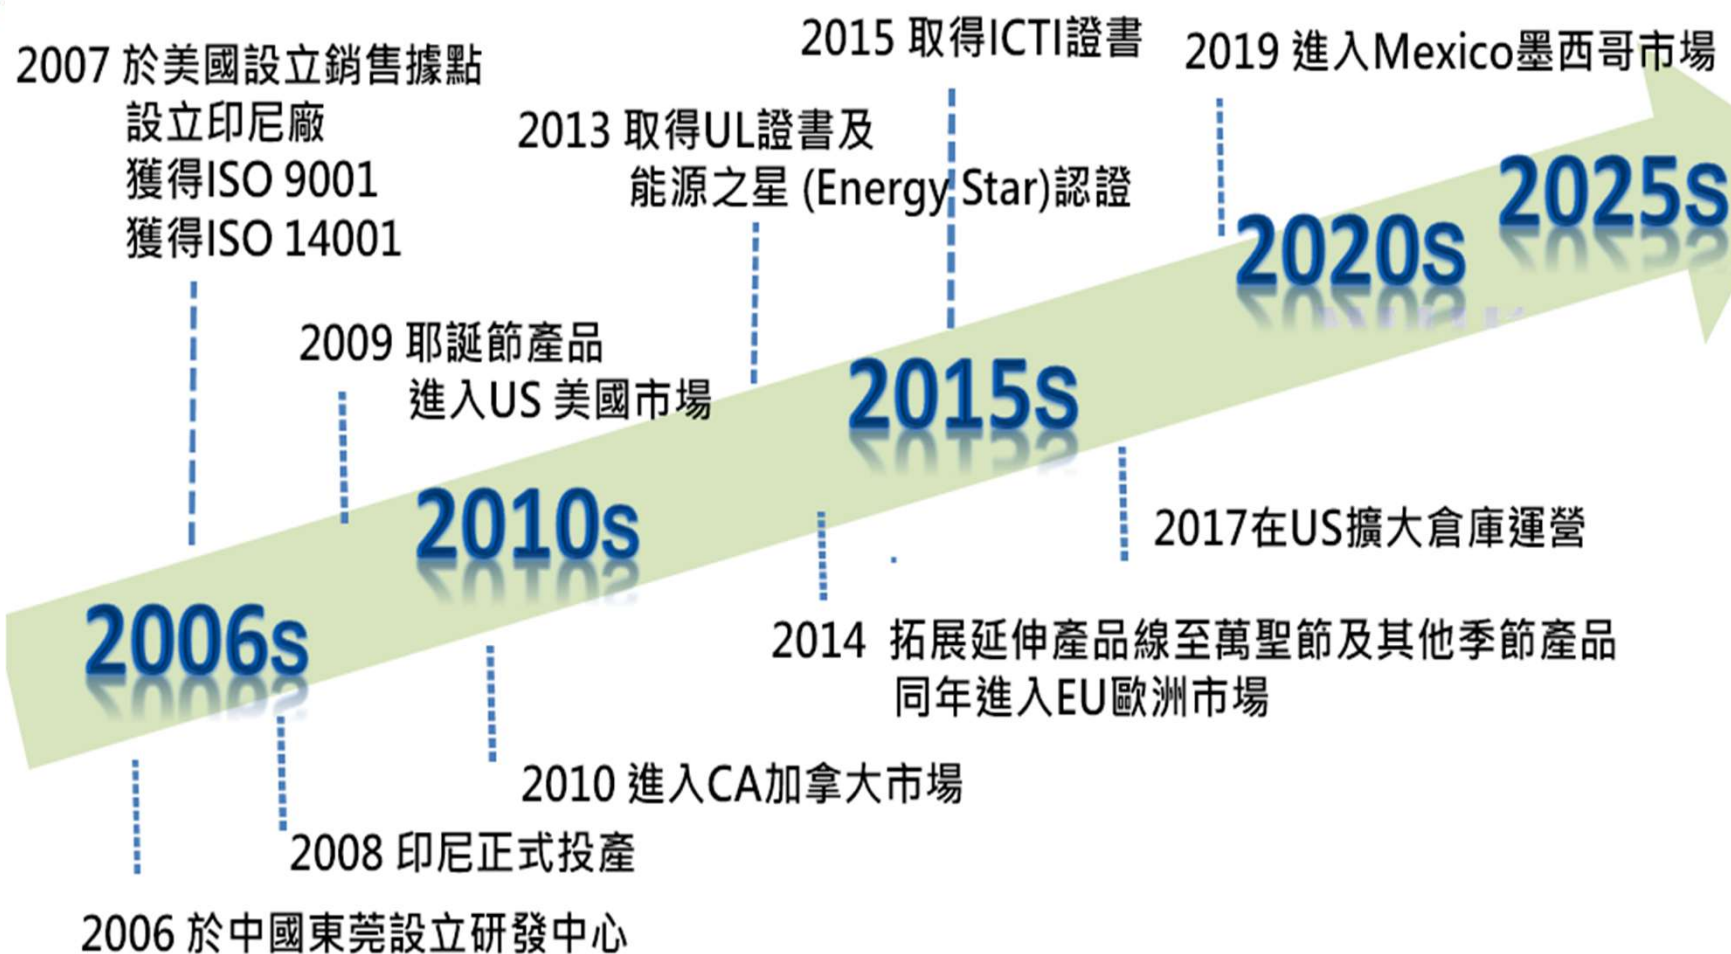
2007 於美國設立銷售據點
設立印尼廠
獲得ISO 9001
獲得ISO 14001

2015 取得ICTI證書

2019 進入Mexico墨西哥市場

2013 取得UL證書及
能源之星 (Energy Star)認證

2025s

2020s

2009 耶誕節產品
進入US 美國市場

2015s

2010s

2017在US擴大倉庫運營

2006s

2014 拓展延伸產品線至萬聖節及其他季節產品
同年進入EU歐洲市場

2010 進入CA加拿大市場

2008 印尼正式投產

2006 於中國東莞設立研發中心